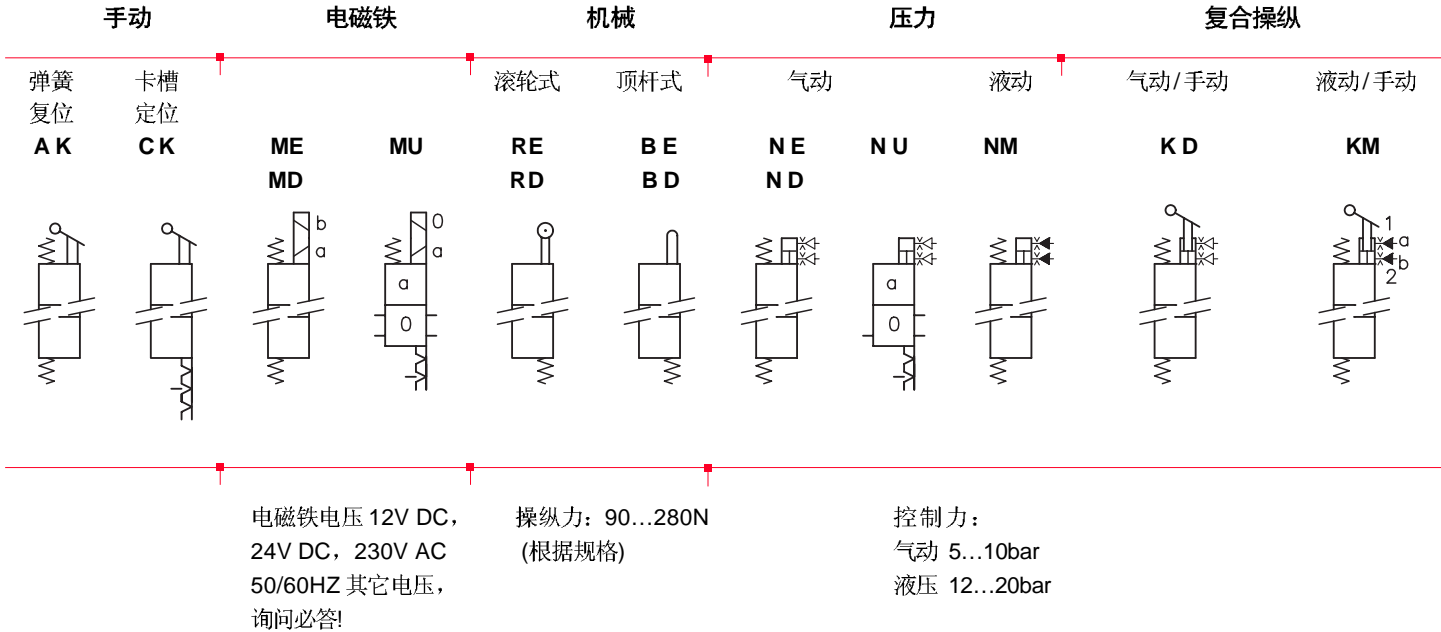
手动 电磁铁 机械 压力 复合操纵

弹簧复位
AK

卡槽定位
CK

ME
MD

MU

滚轮式
RE
RD

顶杆式
BE
BD

气动
NE
ND

NU

液动
NM

气动/手动
KD

液动/手动
KM

b
a

0
a

a
0

a
0

1
a
b
2

电磁铁电压 12V DC，24V DC，230V AC 50/60HZ 其它电压，询问必答!

操纵力：90…280N (根据规格)

控制力：
气动 5…10bar
液压 12…20bar